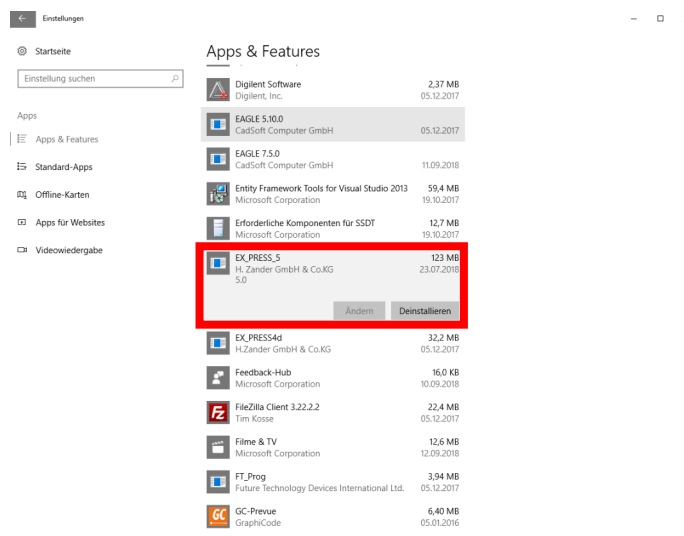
Einstellungen

Startseite

Einstellung suchen

Apps

Apps & Features

Standard-Apps

Offline-Karten

Apps für Websites

Videowiedergabe

Apps & Features

Digilent Software
Digilent, Inc.
2,37 MB
05.12.2017

EAGLE 5.10.0
CadSoft Computer GmbH
05.12.2017

EAGLE 7.5.0
CadSoft Computer GmbH
11.09.2018

Entity Framework Tools for Visual Studio 2013
Microsoft Corporation
59,4 MB
19.10.2017

Erforderliche Komponenten für SSDT
Microsoft Corporation
12,7 MB
19.10.2017

EX_PRESS_5
H. Zander GmbH & Co.KG
5.0
123 MB
23.07.2018

Ändern
Deinstallieren

EX_PRESS4d
H.Zander GmbH & Co.KG
32,2 MB
05.12.2017

Feedback-Hub
Microsoft Corporation
16,0 KB
10.09.2018

FileZilla Client 3.22.2.2
Tim Kosse
22,4 MB
05.12.2017

Filme & TV
Microsoft Corporation
12,6 MB
12.09.2018

FT_Prog
Future Technology Devices International Ltd.
3,94 MB
05.12.2017

GC-Prevue
GraphiCode
6,40 MB
05.01.2016